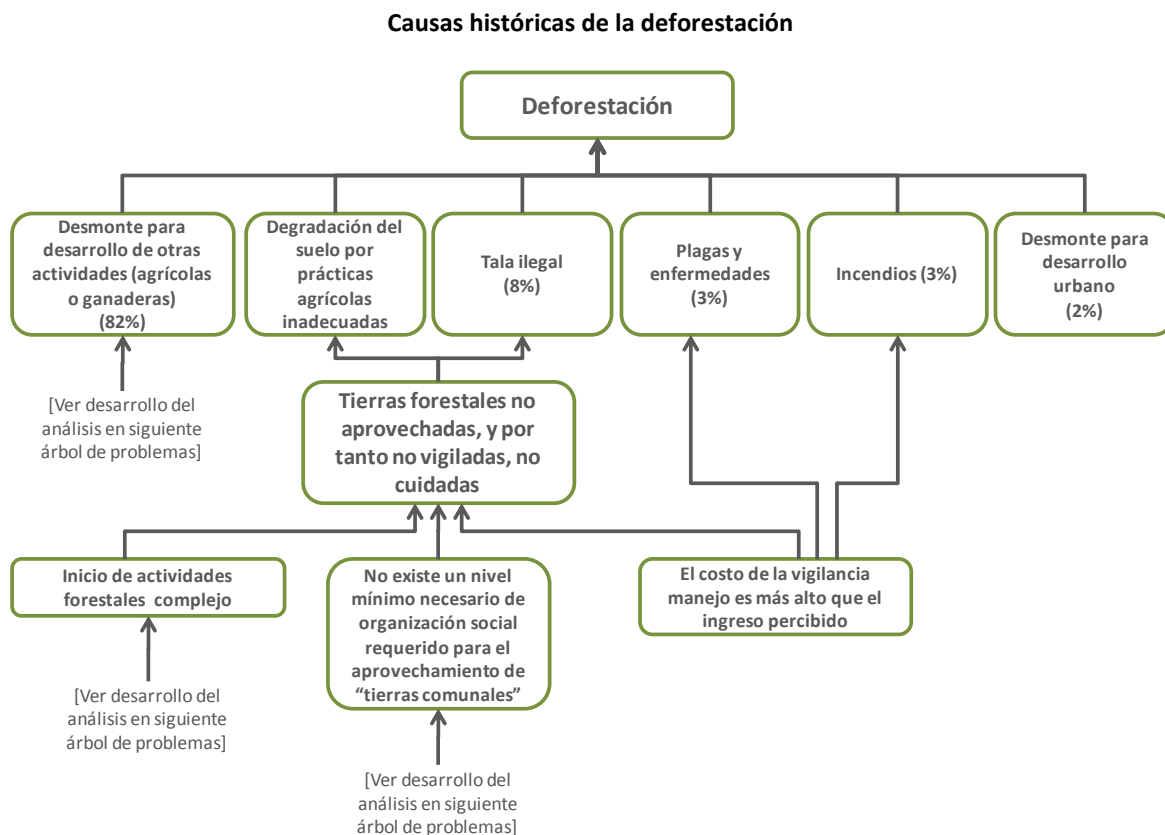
Causas históricas de la deforestación

Deforestación

Desmonte para desarrollo de otras actividades (agrícolas o ganaderas) (82%)

Degradación del suelo por prácticas agrícolas inadecuadas

Tala ilegal (8%)

Plagas y enfermedades (3%)

Incendios (3%)

Desmonte para desarrollo urbano (2%)

[Ver desarrollo del análisis en siguiente árbol de problemas]

Tierras forestales no aprovechadas, y por tanto no vigiladas, no cuidadas

Inicio de actividades forestales complejo

No existe un nivel mínimo necesario de organización social requerido para el aprovechamiento de "tierras comunales"

El costo de la vigilancia manejo es más alto que el ingreso percibido

[Ver desarrollo del análisis en siguiente árbol de problemas]

[Ver desarrollo del análisis en siguiente árbol de problemas]